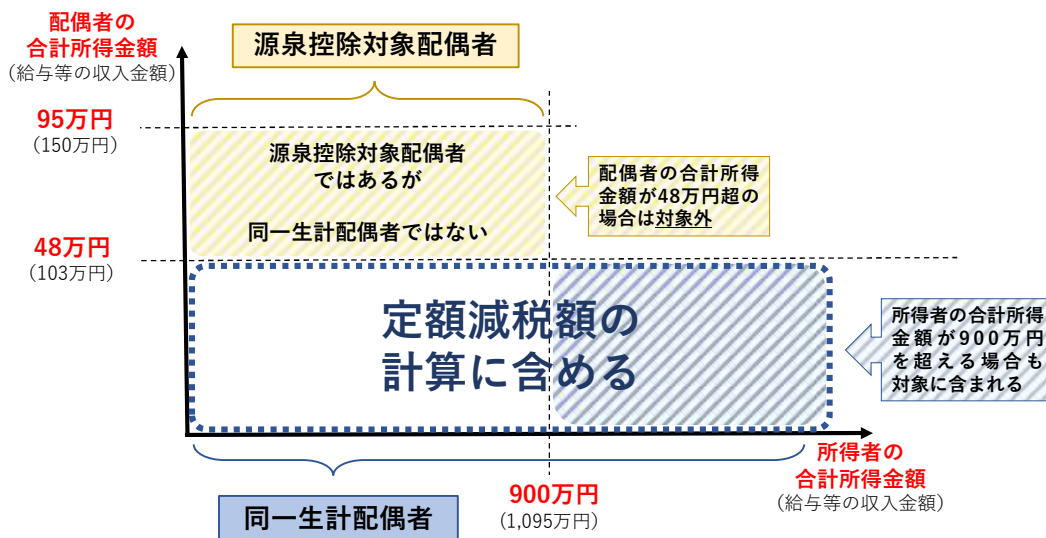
配偶者の
合計所得金額
（給与等の収入金額）

源泉控除対象配偶者

95万円
（150万円）

源泉控除対象配偶者
ではあるが

同一生計配偶者ではない

配偶者の合計所得金額が48万円超の場合は対象外

48万円
（103万円）

定額減税額の
計算に含める

所得者の合計所得金額が900万円を超える場合も対象に含まれる

所得者の
合計所得金額
（給与等の収入金額）

900万円
（1,095万円）

同一生計配偶者